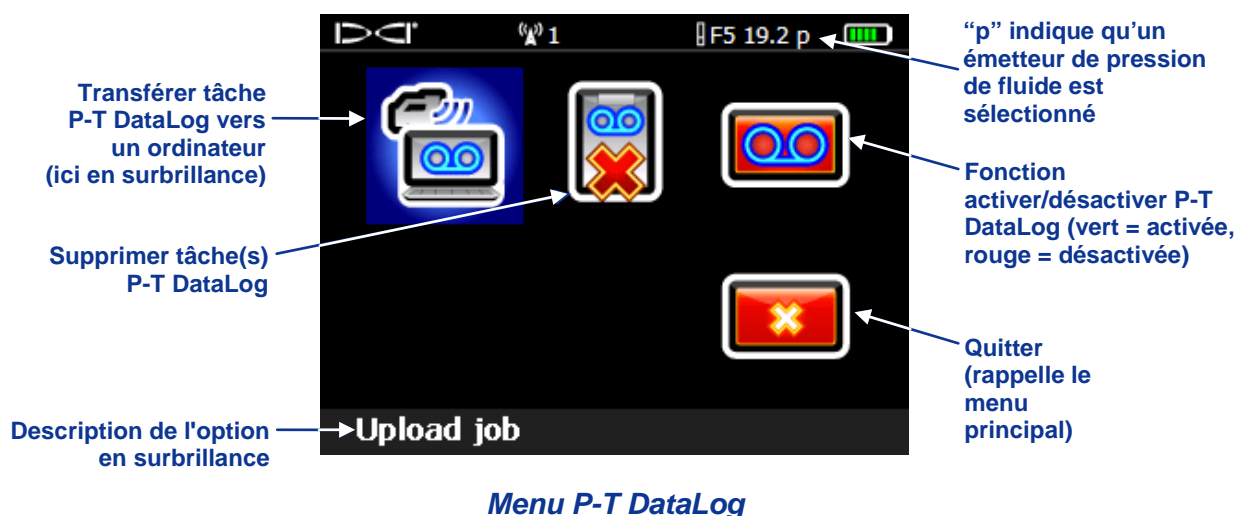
DCI
1
F5 19.2 p

Transférer tâche P-T DataLog vers un ordinateur (ici en surbrillance)

Supprimer tâche(s) P-T DataLog

Description de l'option en surbrillance

Upload job

"p" indique qu'un émetteur de pression de fluide est sélectionné

Fonction activer/désactiver P-T DataLog (vert = activée, rouge = désactivée)

Quitter (rappelle le menu principal)

Menu P-T DataLog